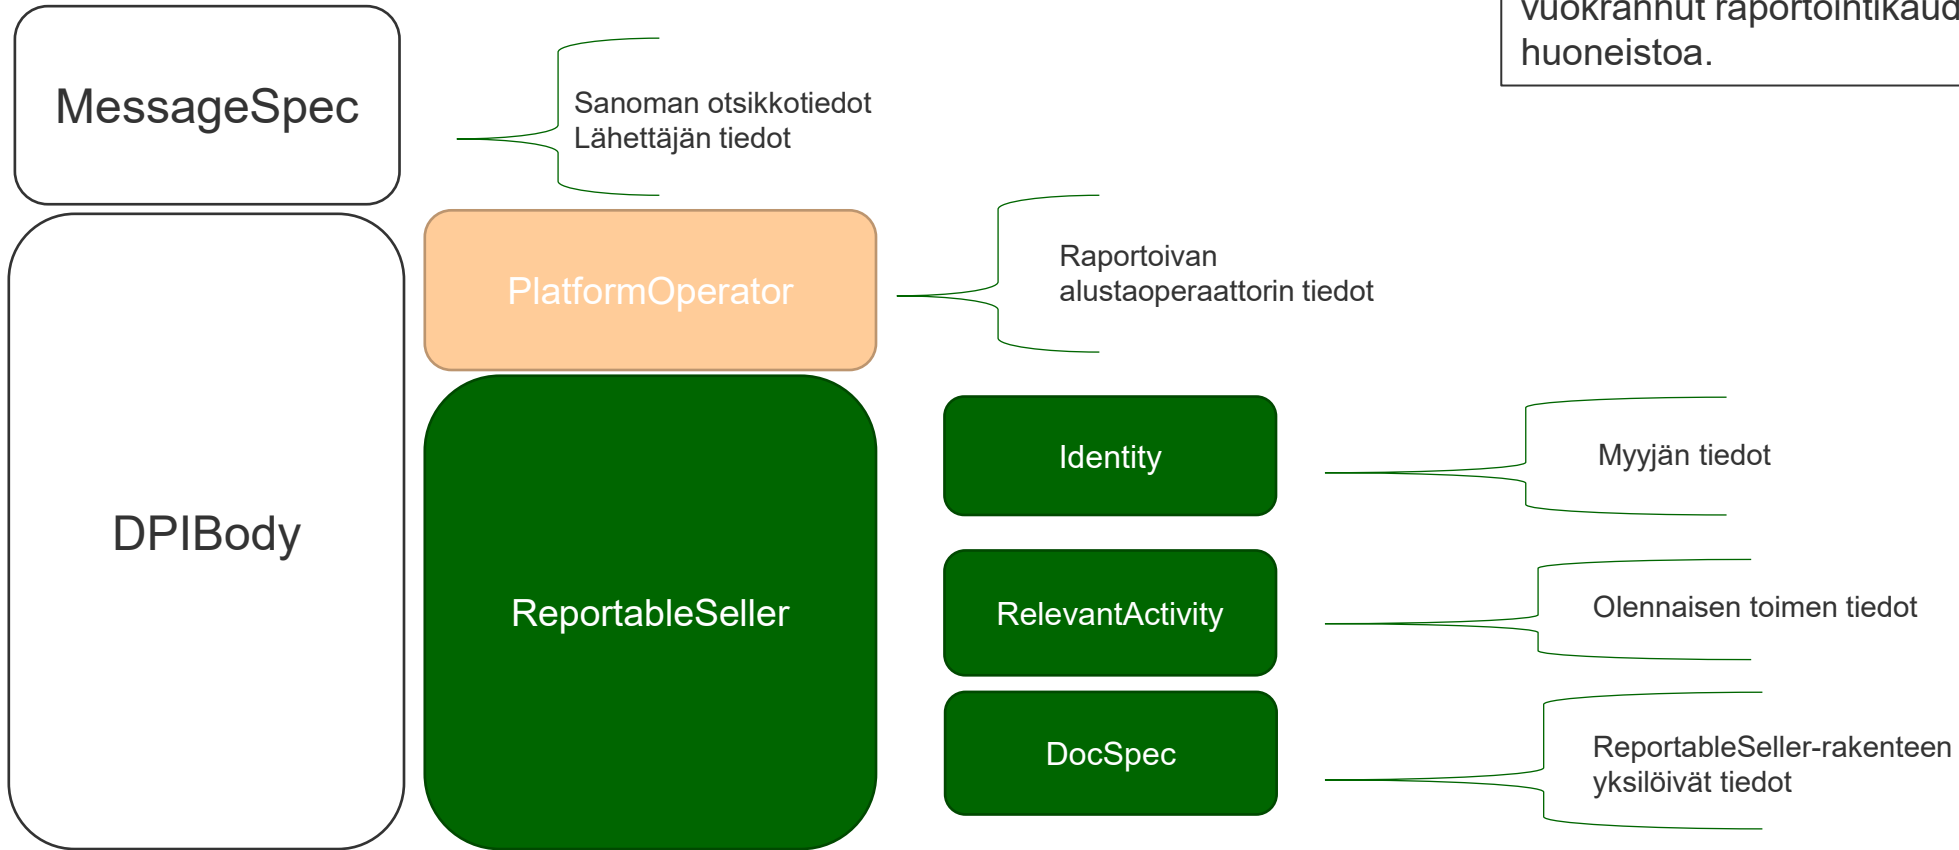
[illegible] vuokrannut raportointikaud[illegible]
huoneistoa.

MessageSpec

Sanoman otsikkotiedot
Lähettäjän tiedot

DPIBody

PlatformOperator

Raportoivan alustaoperaattorin tiedot

ReportableSeller

Identity

Myyjän tiedot

RelevantActivity

Olennaisen toimen tiedot

DocSpec

ReportableSeller-rakenteen yksilöivät tiedot